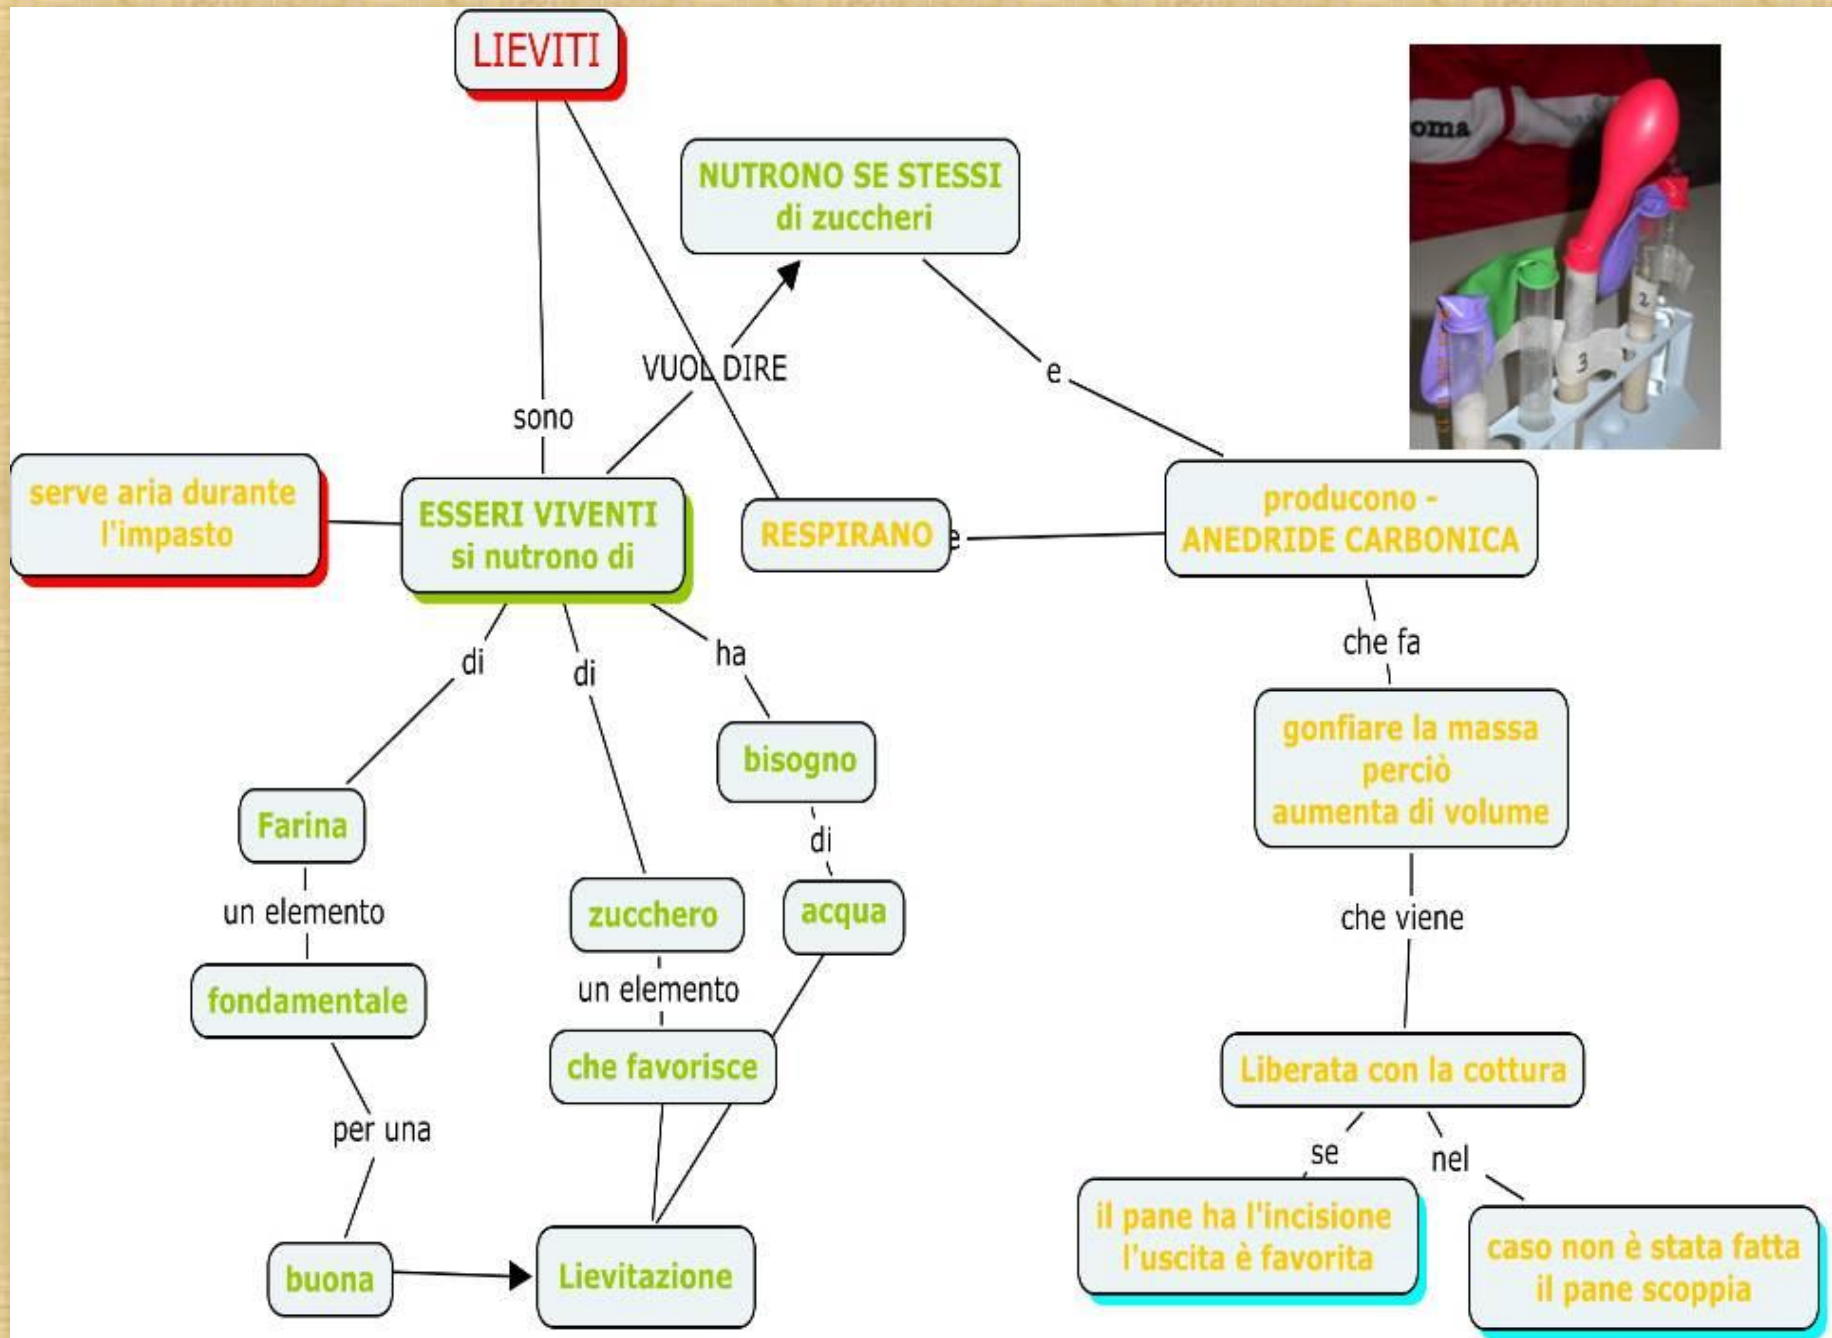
LIEVITI

NUTRONO SE STESSI di zuccheri

oma

VUOL DIRE

e

sono

serve aria durante l'impasto

ESSERI VIVENTI si nutrono di

RESPIRANO

e

producono - ANEDRIDE CARBONICA

di

di

ha

che fa

bisogno

gonfiare la massa perciò aumenta di volume

Farina

di

un elemento

zucchero

acqua

che viene

fondamentale

un elemento

che favorisce

Liberata con la cottura

per una

se

nel

il pane ha l'incisione l'uscita è favorita

caso non è stata fatta il pane scoppia

buona

Lievitazione